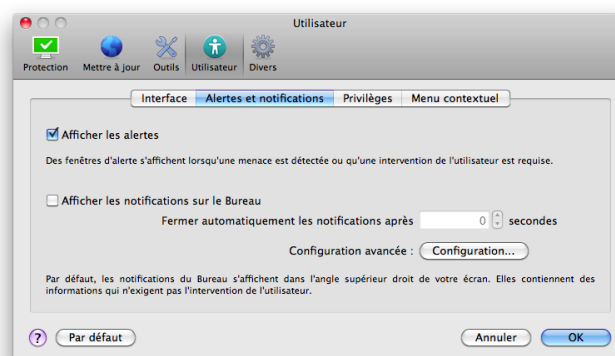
Utilisateur

Protection
Mettre à jour
Outils
Utilisateur
Divers

Interface
Alertes et notifications
Privilèges
Menu contextuel

Afficher les alertes

Des fenêtres d'alerte s'affichent lorsqu'une menace est détectée ou qu'une intervention de l'utilisateur est requise.

Afficher les notifications sur le Bureau

Fermer automatiquement les notifications après 0 secondes

Configuration avancée : Configuration...

Par défaut, les notifications du Bureau s'affichent dans l'angle supérieur droit de votre écran. Elles contiennent des informations qui n'exigent pas l'intervention de l'utilisateur.

?
Par défaut
Annuler
OK